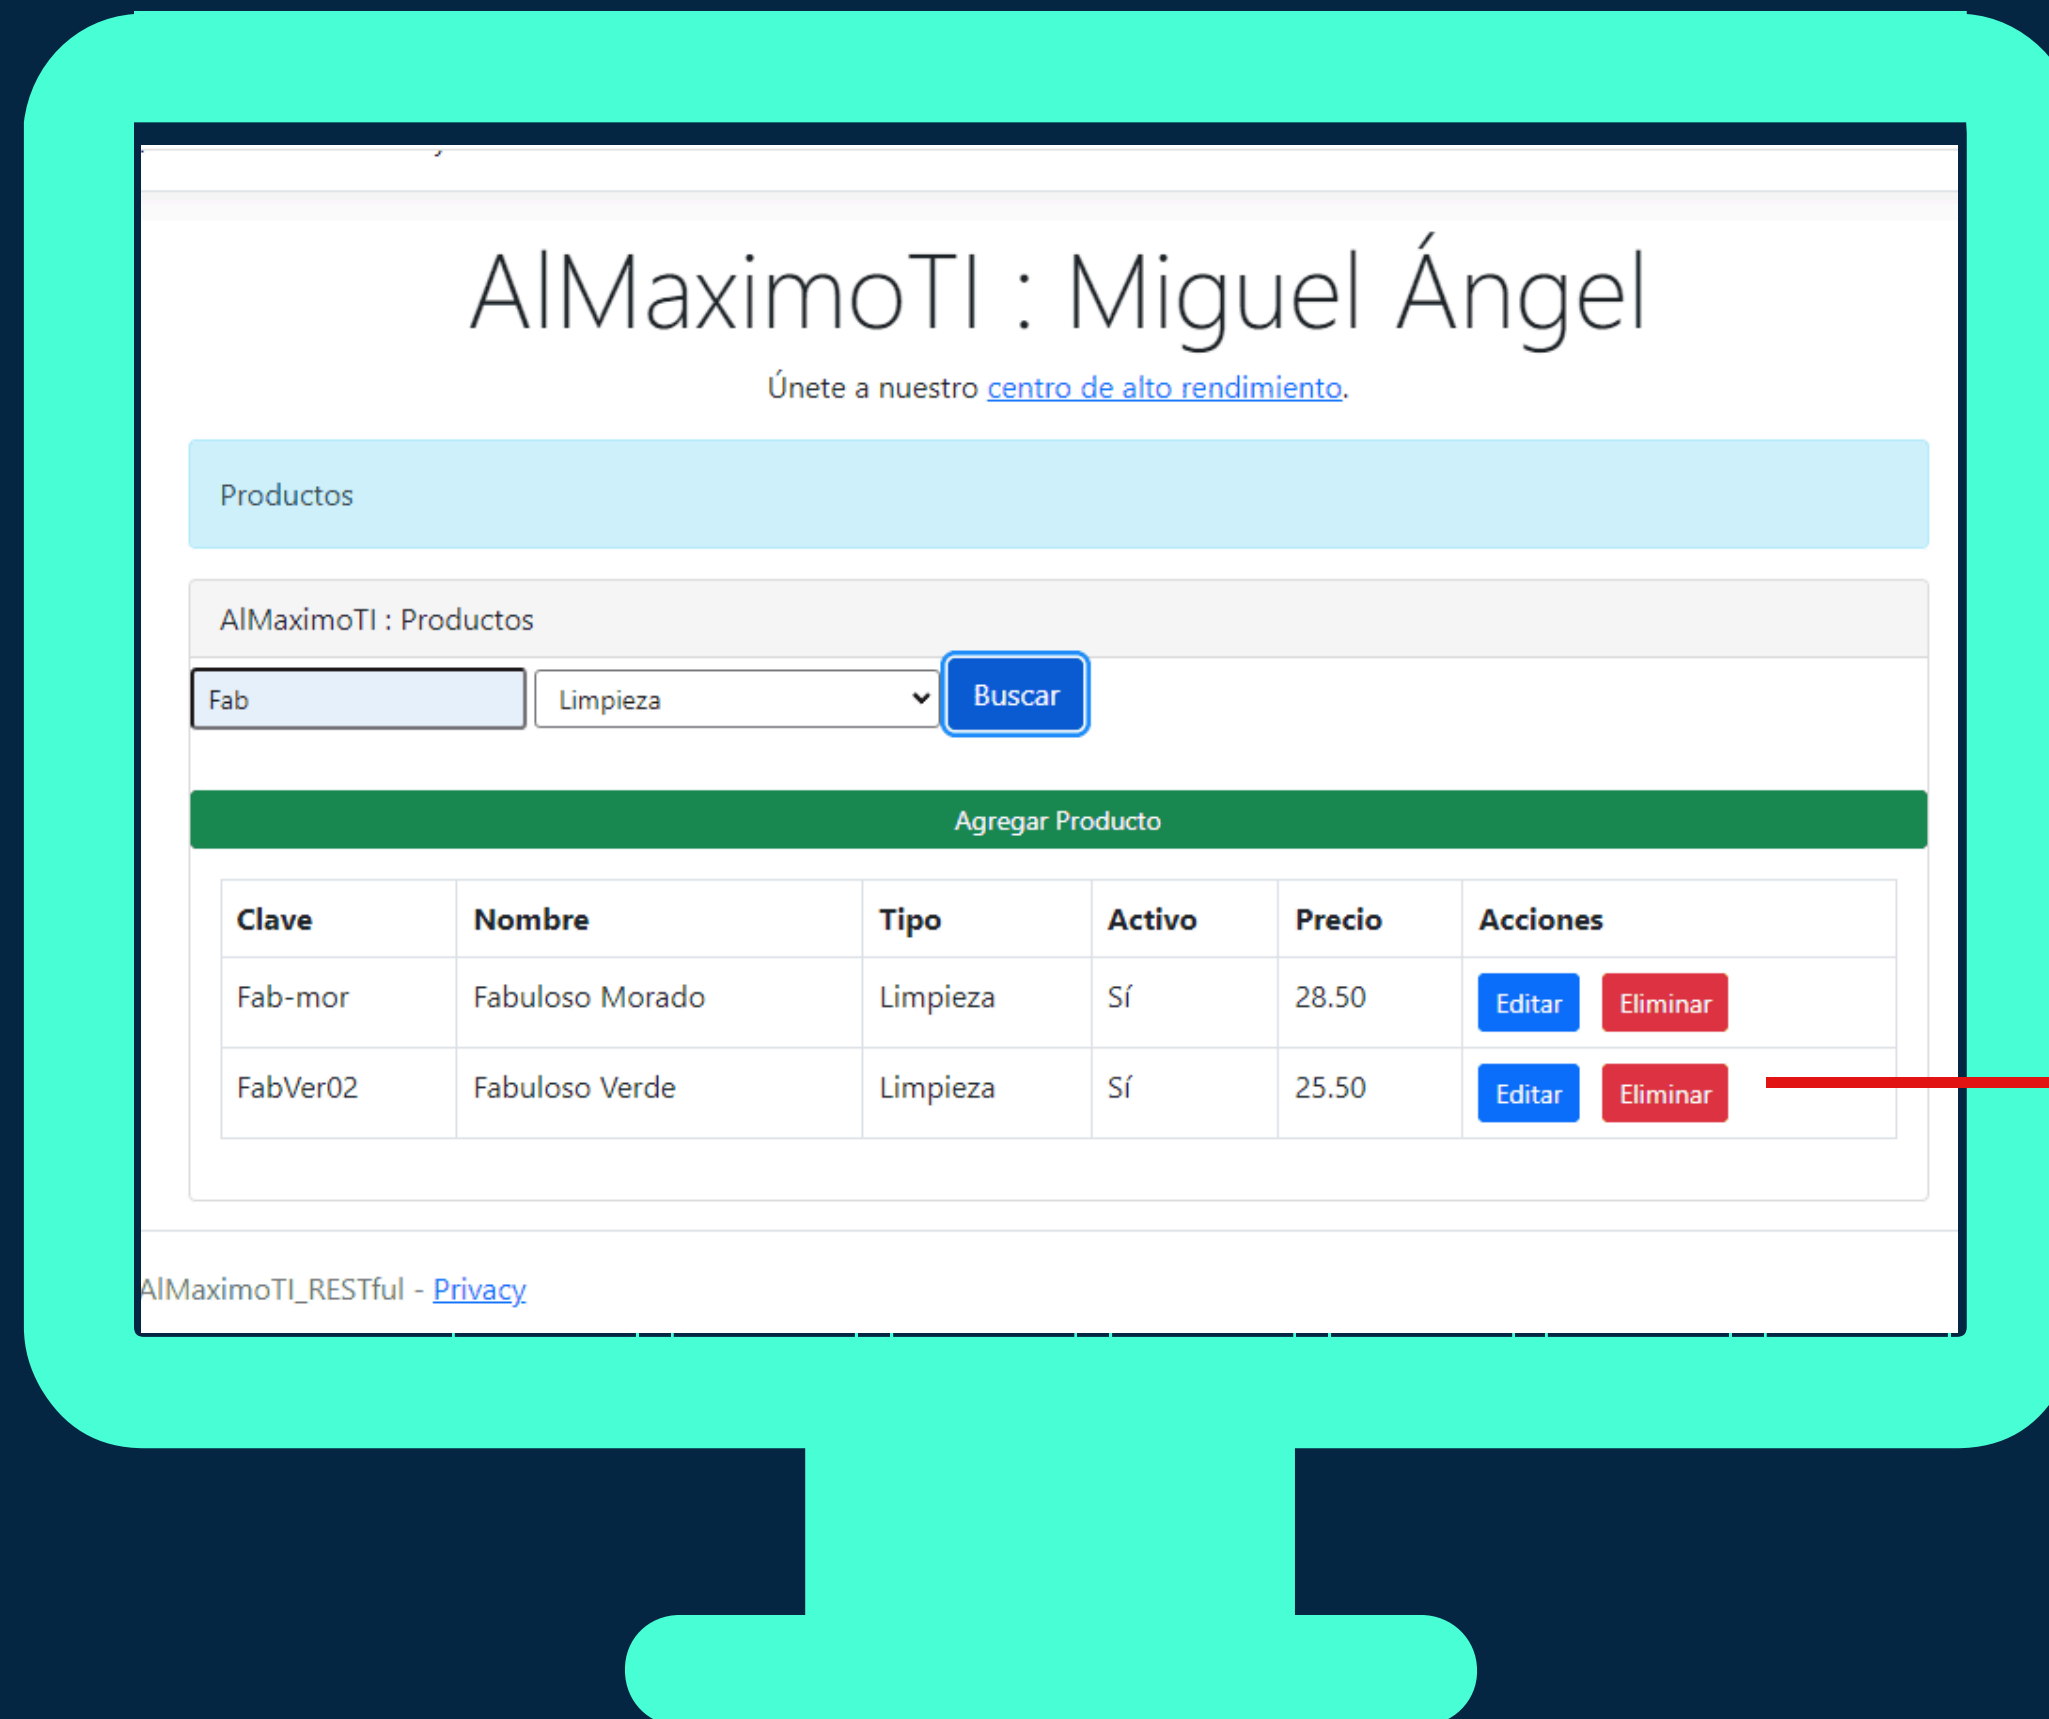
AlMaximoTI : Miguel Ángel

Únete a nuestro centro de alto rendimiento.

Productos

AlMaximoTI : Productos

Fab

Limpieza

Buscar

Agregar Producto

| Clave | Nombre | Tipo | Activo | Precio | Acciones |
|---|---|---|---|---|---|
| Fab-mor | Fabuloso Morado | Limpieza | Sí | 28.50 | Editar Eliminar |
| FabVer02 | Fabuloso Verde | Limpieza | Sí | 25.50 | Editar Eliminar |

AlMaximoTI_RESTful - Privacy